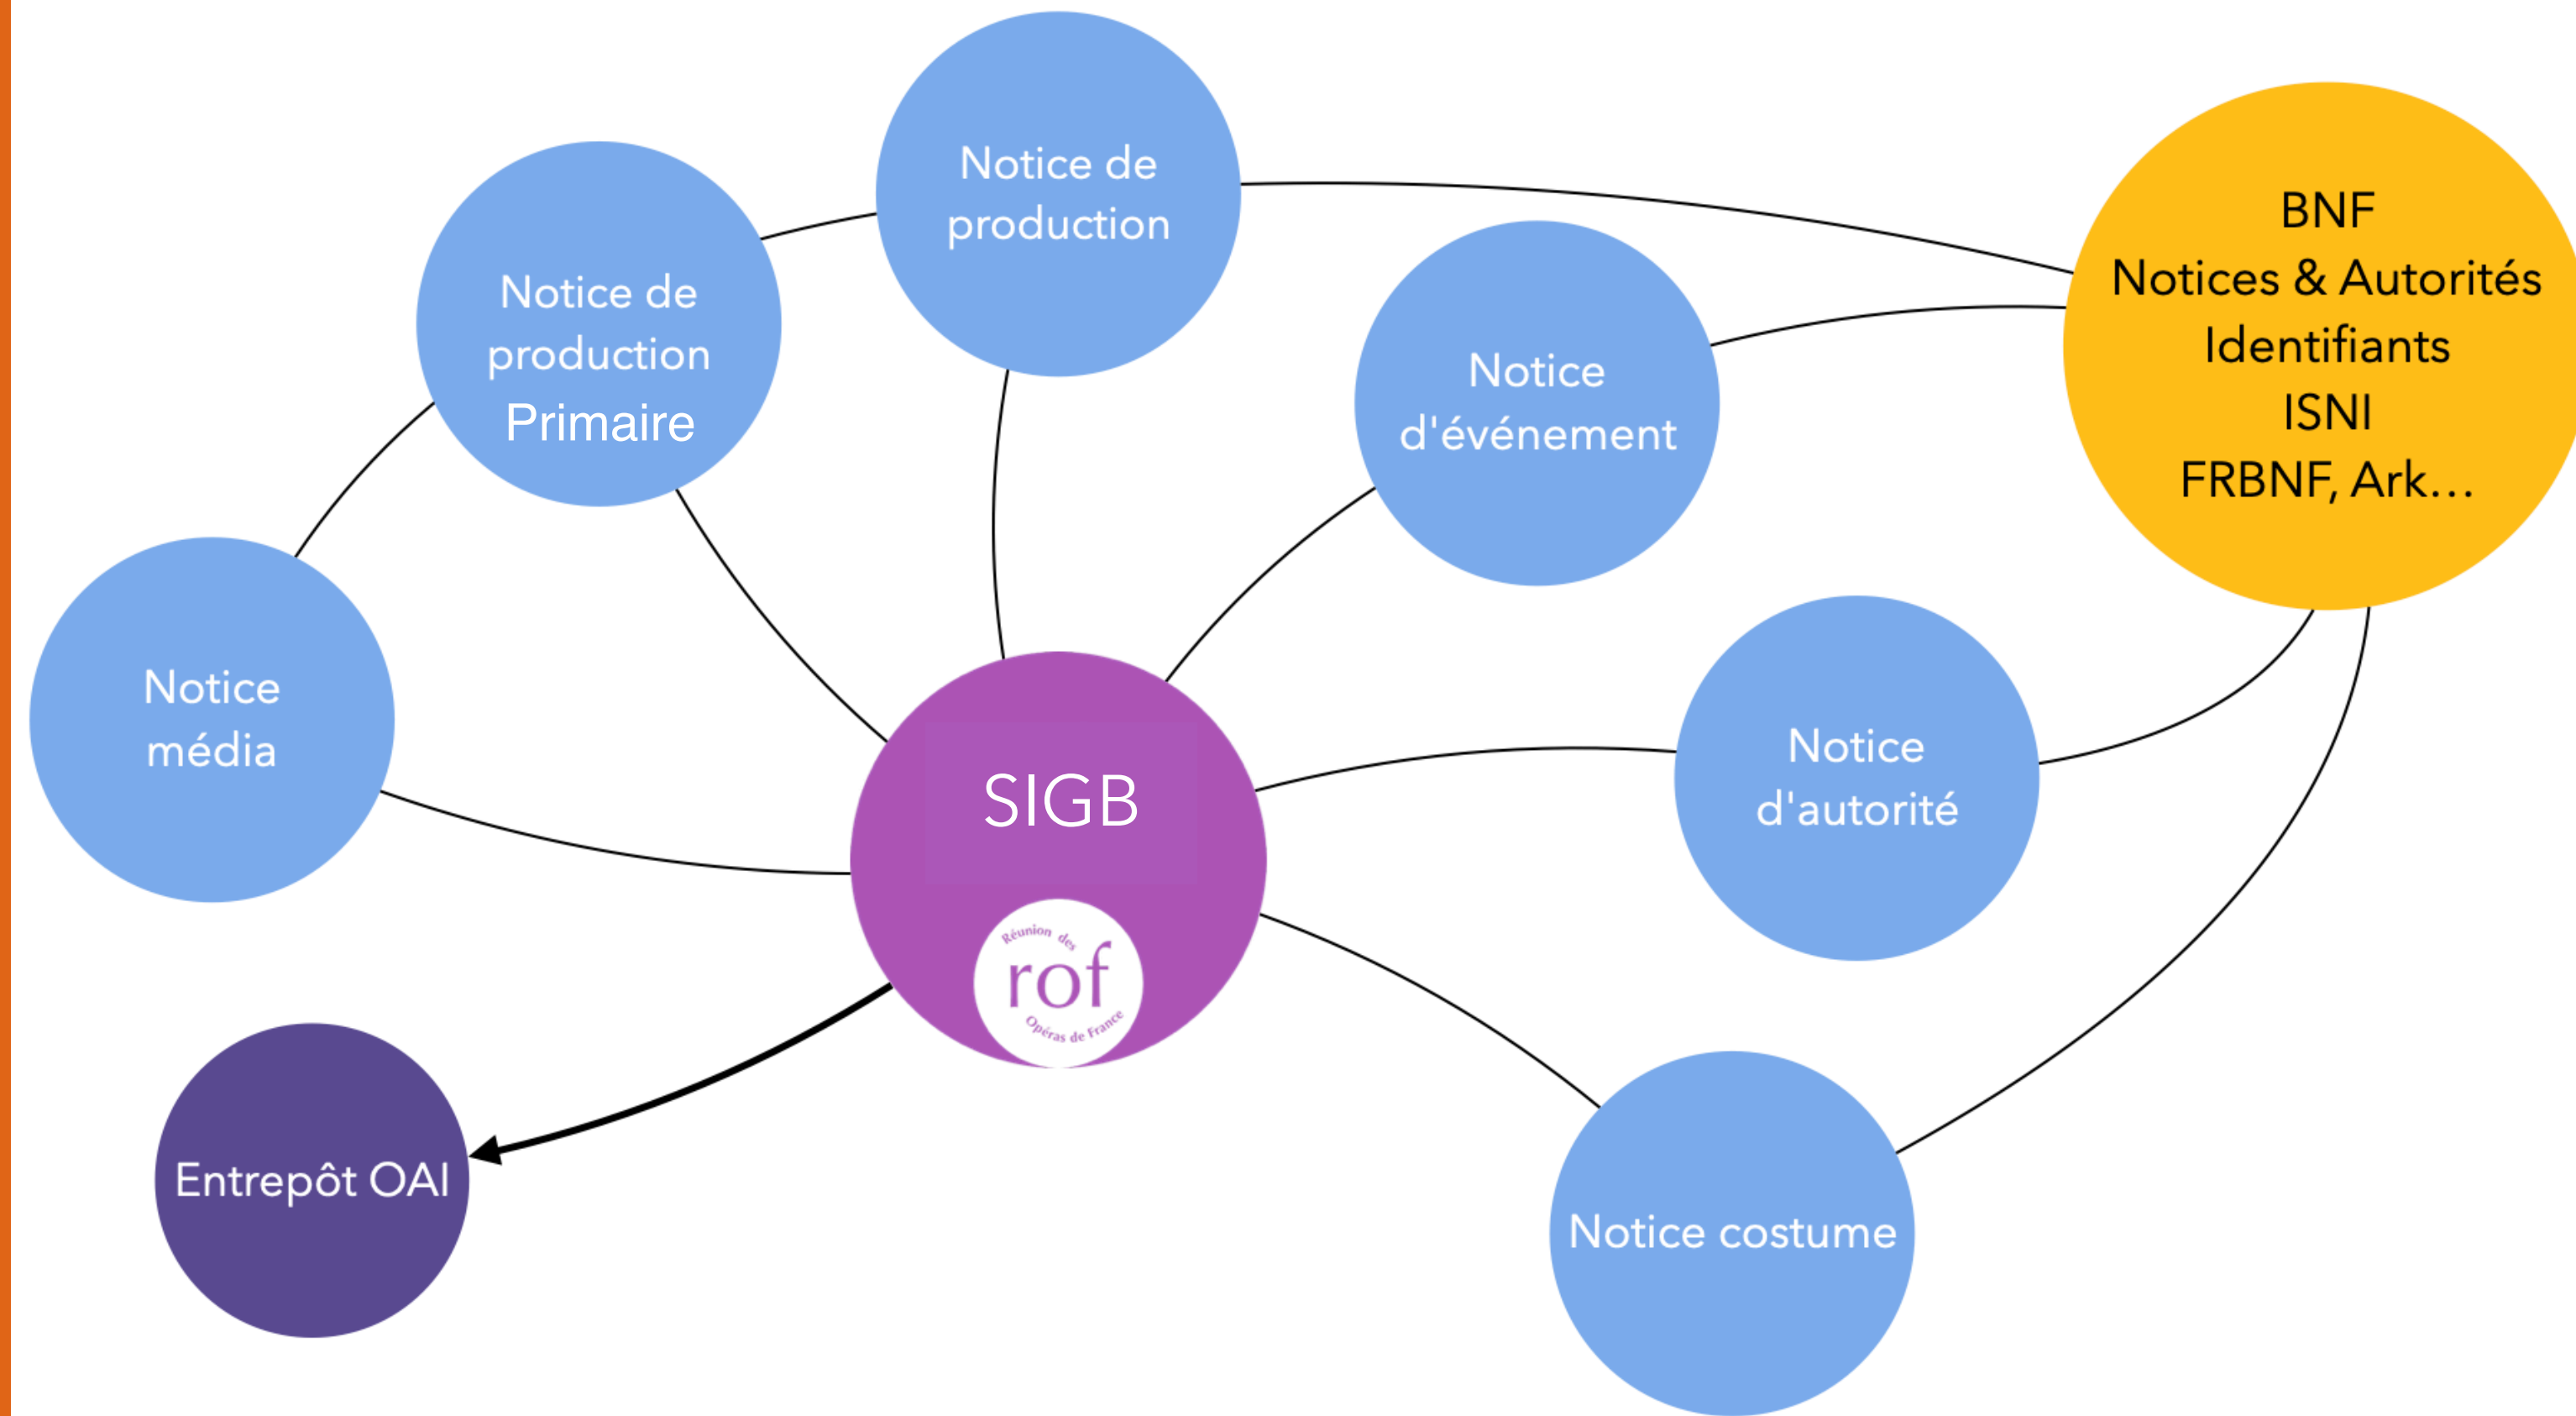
Notice de production

Notice de production Primaire

Notice d'événement

BNF
Notices & Autorités
Identifiants
ISNI
FRBNF, Ark…

Notice média

SIGB

Réunion des rof Opéras de France

Notice d'autorité

Entrepôt OAI

Notice costume